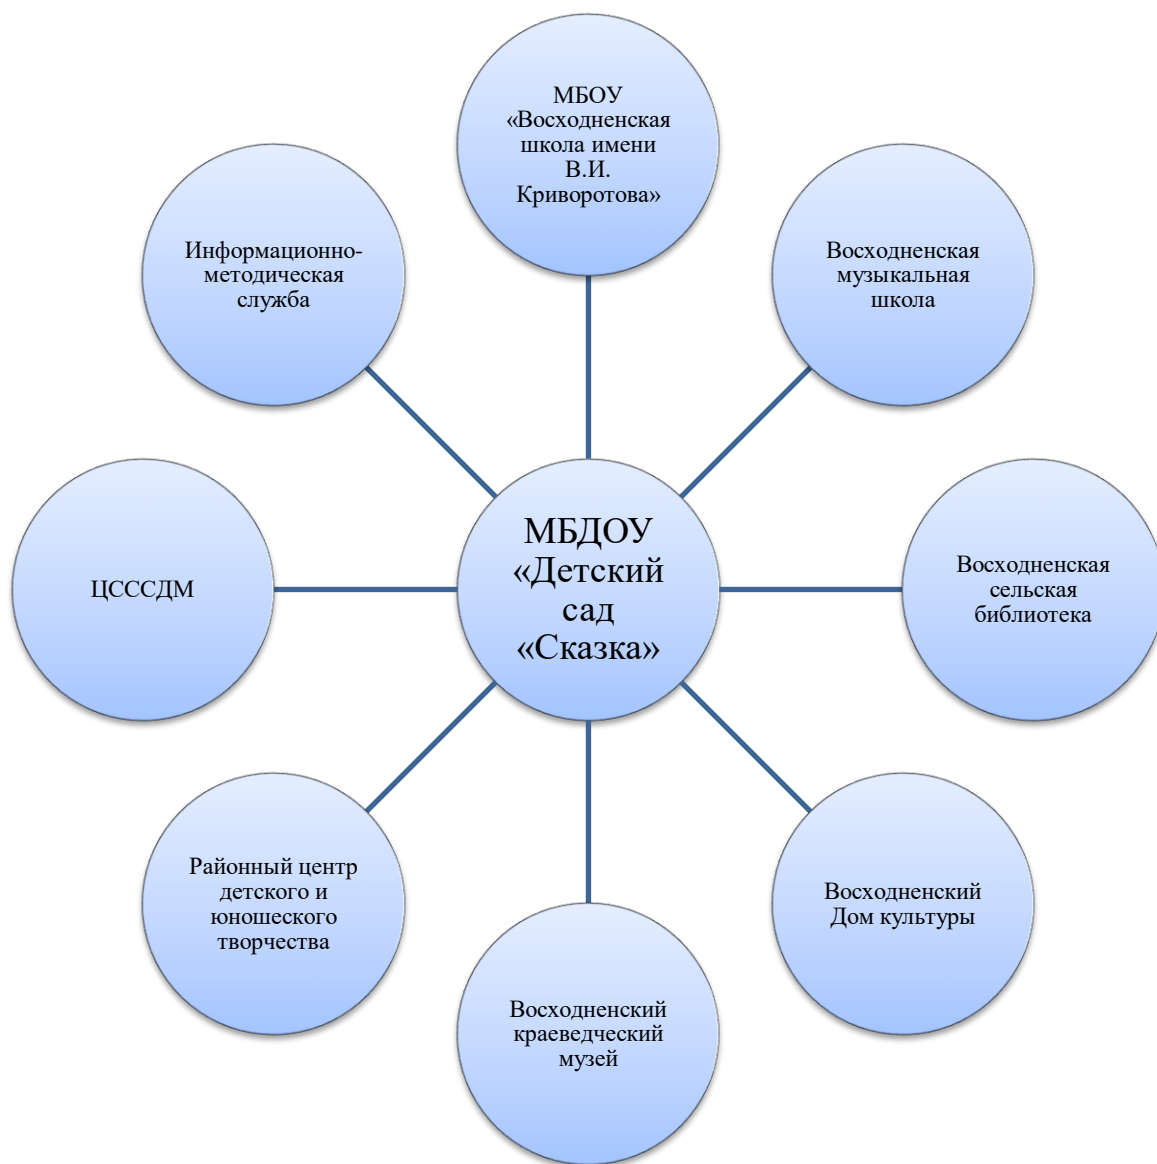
МБОУ «Восходненская школа имени В.И. Криворотова»

Информационно-методическая служба

Восходненская музыкальная школа

МБДОУ «Детский сад «Сказка»

ЦСССДМ

Восходненская сельская библиотека

Районный центр детского и юношеского творчества

Восходненский Дом культуры

Восходненский краеведческий музей